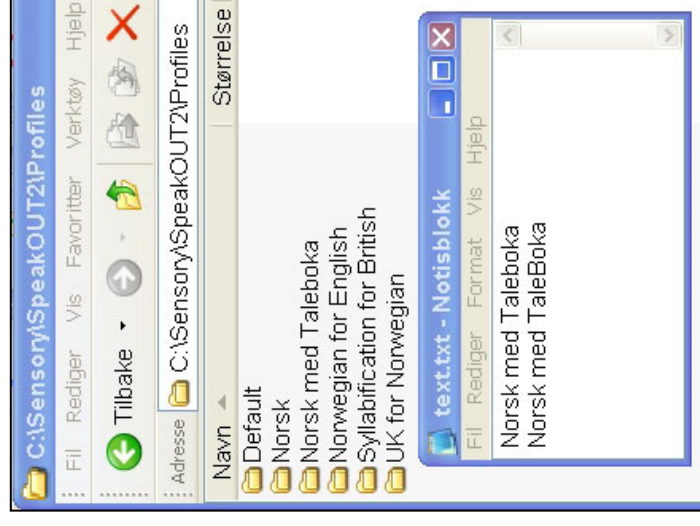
C:\Sensory\SpeakOUT2\Profiles

Fil Rediger Vis Favoritter Verktøy Hjelp

Tilbake

Adresse C:\Sensory\SpeakOUT2\Profiles

Navn Størrelse

Default
Norsk
Norsk med Taleboka
Norwegian for English
Syllabification for British
UK for Norwegian

text.txt - Notisblokk

Fil Rediger Format Vis Hjelp

Norsk med Taleboka
Norsk med TaleBoka